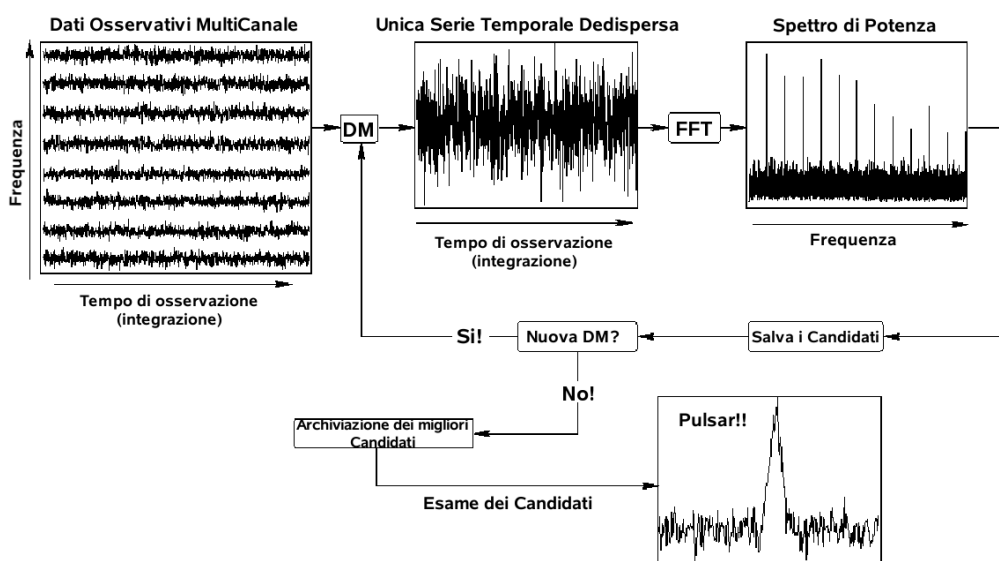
Dati Osservativi MultiCanale

Unica Serie Temporale Dedispersa

Spettro di Potenza

Frequenza

DM

FFT

Tempo di osservazione (integrazione)

Tempo di osservazione (integrazione)

Frequenza

Si!

Nuova DM?

Salva i Candidati

No!

Archiviazione dei migliori Candidati

Pulsar!!

Esame dei Candidati